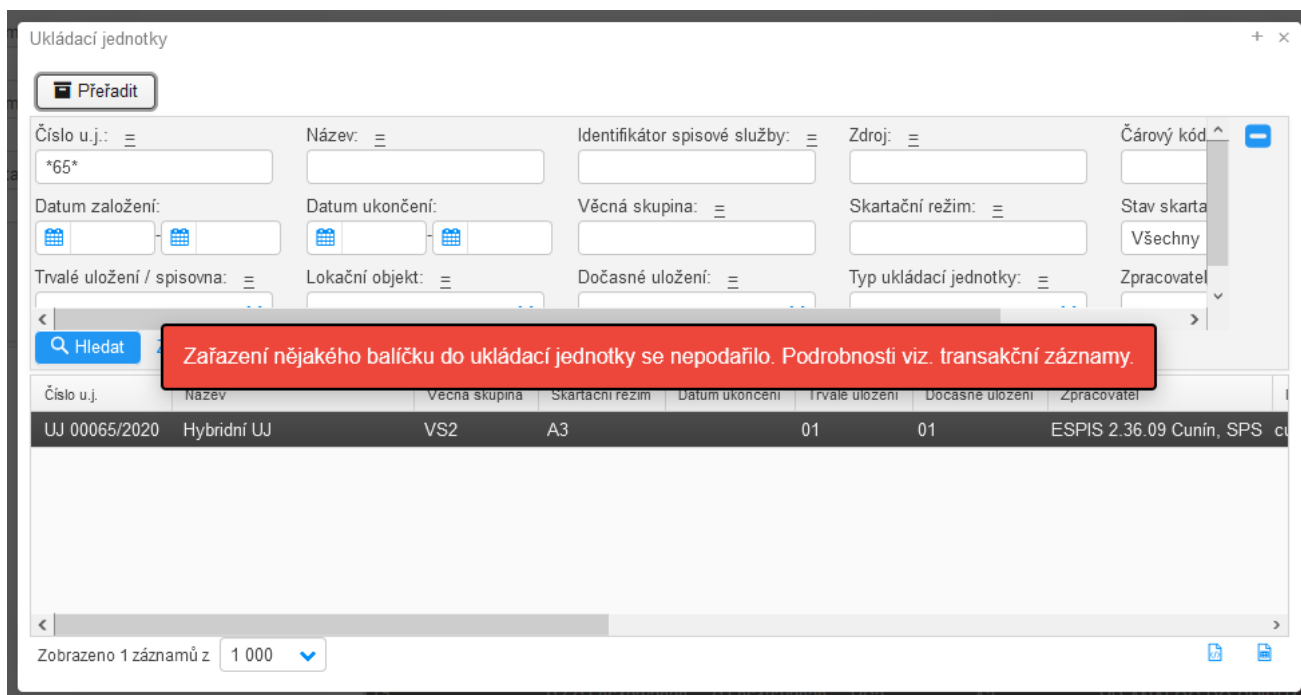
Ukládací jednotky

Přeřadit

Číslo u.j.: =
*65*

Název: =

Identifikátor spisové služby: =

Zdroj: =

Čárový kód

Datum založení:

Datum ukončení:

Věcná skupina: =

Skartační režim: =

Stav skarta

Všechny

Trvalé uložení / spisovna: =

Lokační objekt: =

Dočasné uložení: =

Typ ukládací jednotky: =

Zpracovatel

Hledat

Zařazení nějakého balíčku do ukládací jednotky se nepodařilo. Podrobnosti viz. transakční záznamy.

| Číslo u.j. | Název | Věcná skupina | Skartační režim | Datum ukončení | Trvalé uložení | Dočasné uložení | Zpracovatel |
|---|---|---|---|---|---|---|---|
| UJ 00065/2020 | Hybridní UJ | VS2 | A3 | | 01 | 01 | ESPIS 2.36.09 Cunín, SPS |

Zobrazeno 1 záznamů z 1 000